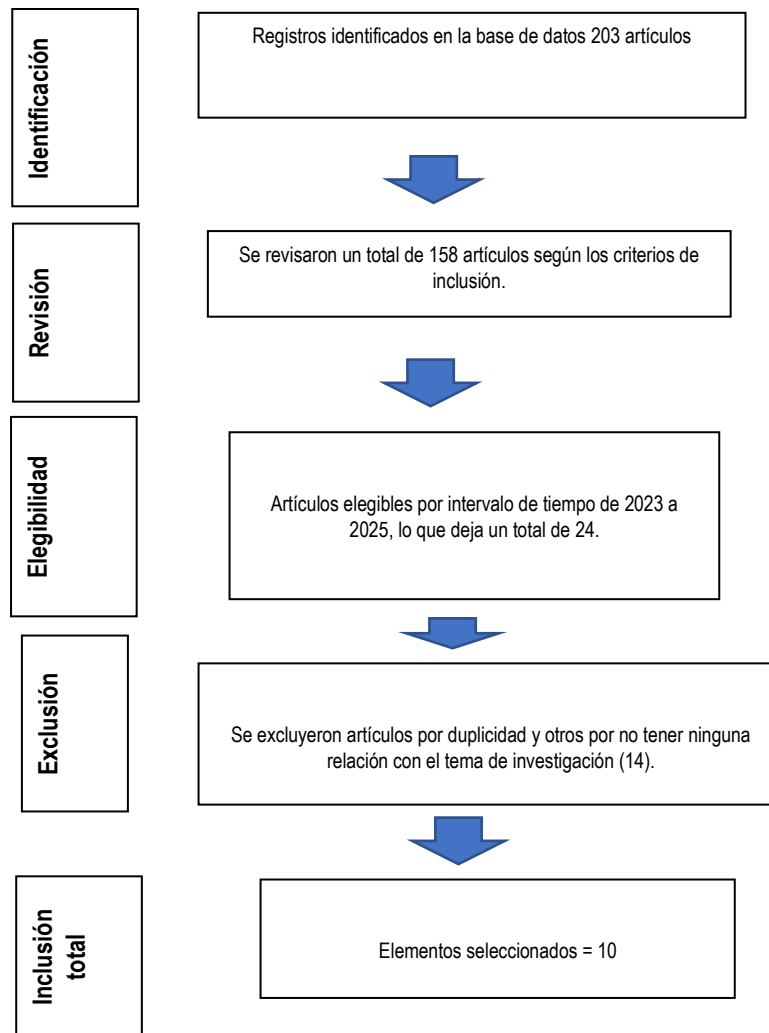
Identificación

Registros identificados en la base de datos 203 artículos

Revisión

Se revisaron un total de 158 artículos según los criterios de inclusión.

Elegibilidad

Artículos elegibles por intervalo de tiempo de 2023 a 2025, lo que deja un total de 24.

Exclusión

Se excluyeron artículos por duplicidad y otros por no tener ninguna relación con el tema de investigación (14).

Inclusión total

Elementos seleccionados = 10